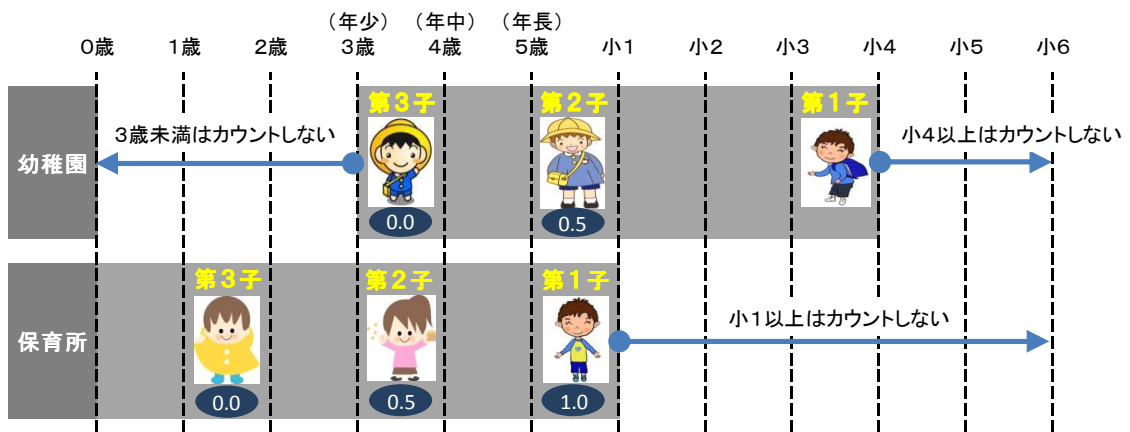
（年少） （年中） （年長）

0歳 1歳 2歳 3歳 4歳 5歳 小1 小2 小3 小4 小5 小6

幼稚園

第３子 第２子 第１子

3歳未満はカウントしない

小4以上はカウントしない

0.0 0.5

保育所

第３子 第２子 第１子

小１以上はカウントしない

0.0 0.5 1.0